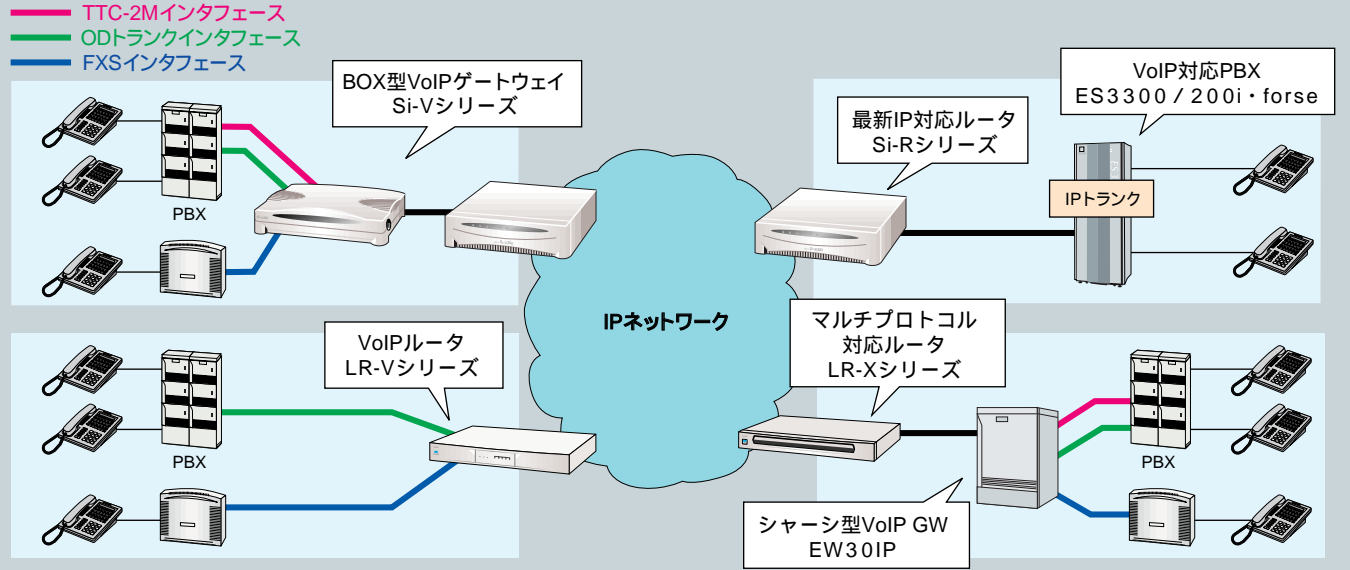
TTC-2Mインタフェース
ODトランクインタフェース
FXSインタフェース

BOX型VoIPゲートウェイ
Si-Vシリーズ

最新IP対応ルータ
Si-Rシリーズ

VoIP対応PBX
ES3300／200i・forse

IPトランク

PBX

IPネットワーク

VoIPルータ
LR-Vシリーズ

マルチプロトコル
対応ルータ
LR-Xシリーズ

PBX

PBX

シャーシ型VoIP GW
EW30IP